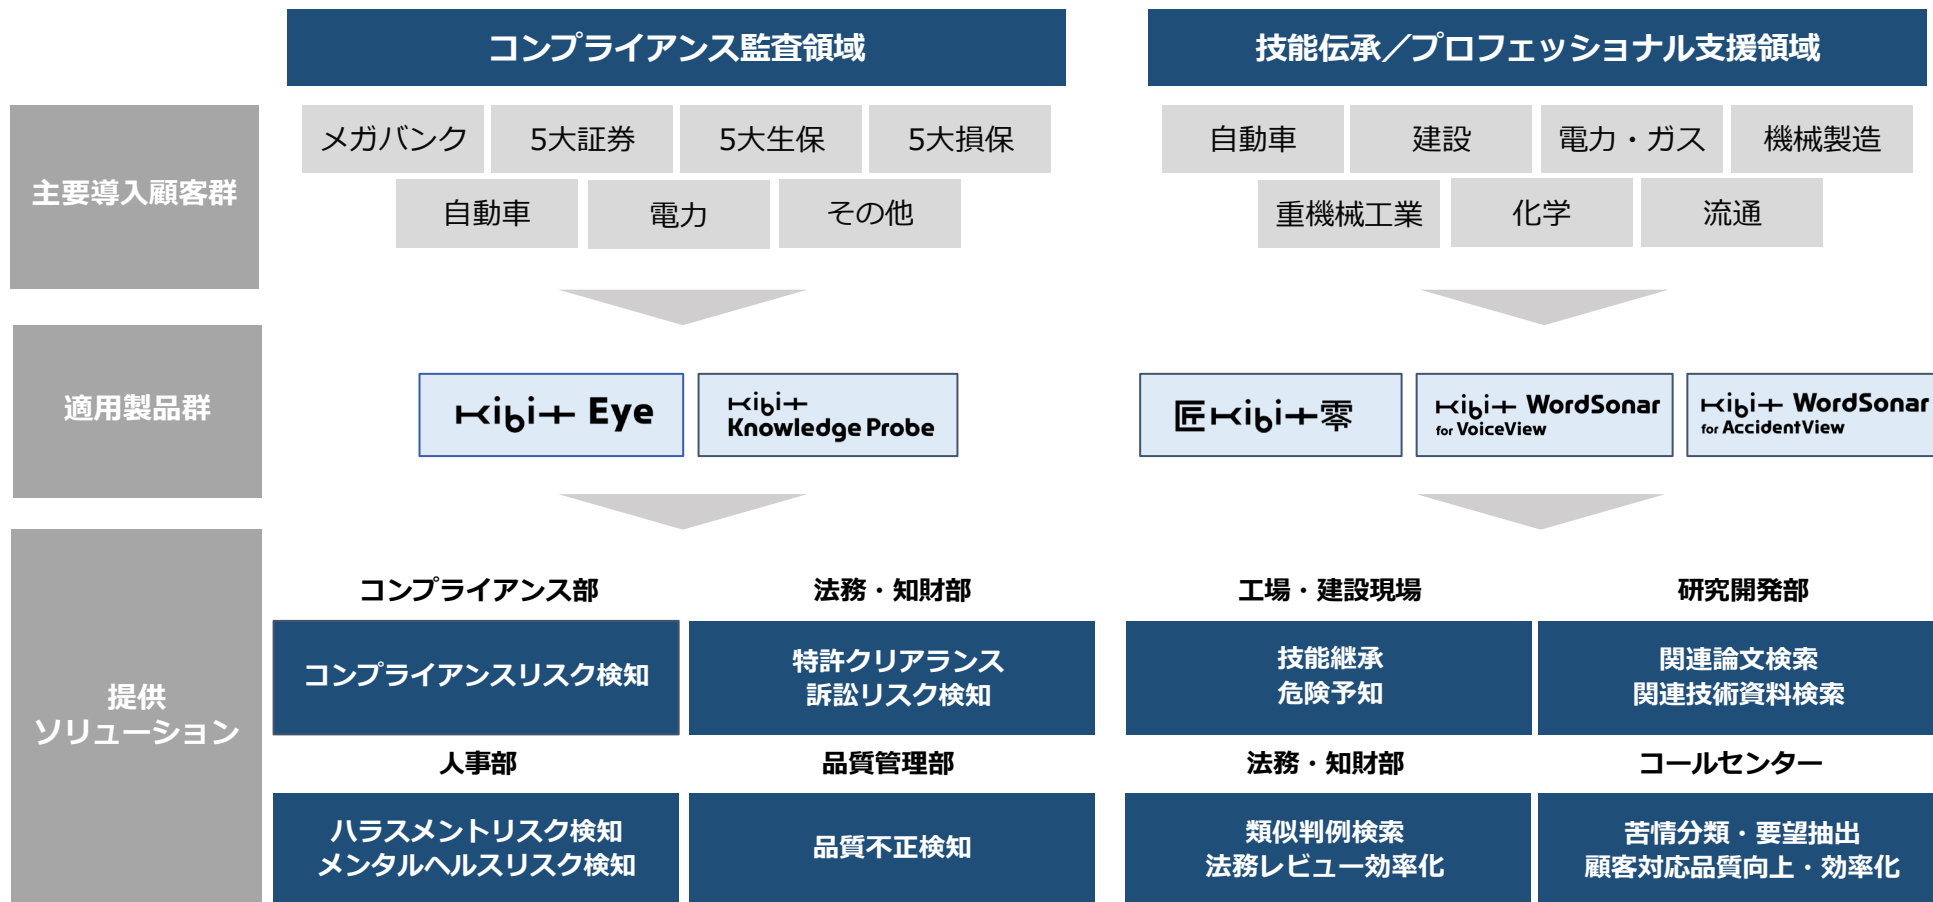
コンプライアンス監査領域

技能伝承／プロフェッショナル支援領域

主要導入顧客群

メガバンク
5大証券
5大生保
5大損保
自動車
電力
その他

自動車
建設
電力・ガス
機械製造
重機械工業
化学
流通

適用製品群

Kibit Eye
Kibit Knowledge Probe

匠Kibit零
Kibit WordSonar for VoiceView
Kibit WordSonar for AccidentView

提供ソリューション

コンプライアンス部
コンプライアンスリスク検知

法務・知財部
特許クリアランス
訴訟リスク検知

人事部
ハラスメントリスク検知
メンタルヘルスリスク検知

品質管理部
品質不正検知

工場・建設現場
技能継承
危険予知

研究開発部
関連論文検索
関連技術資料検索

法務・知財部
類似判例検索
法務レビュー効率化

コールセンター
苦情分類・要望抽出
顧客対応品質向上・効率化